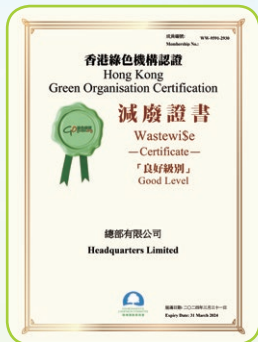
成員編號:
Membership No.: WW-0096-2936

香港綠色機構認證
Hong Kong
Green Organisation Certification

減廢證書
Wastewi$e
—Certificate—
「良好級別」
Good Level

總部有限公司
Headquarters Limited

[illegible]
Expiry Date: 31 March 2024